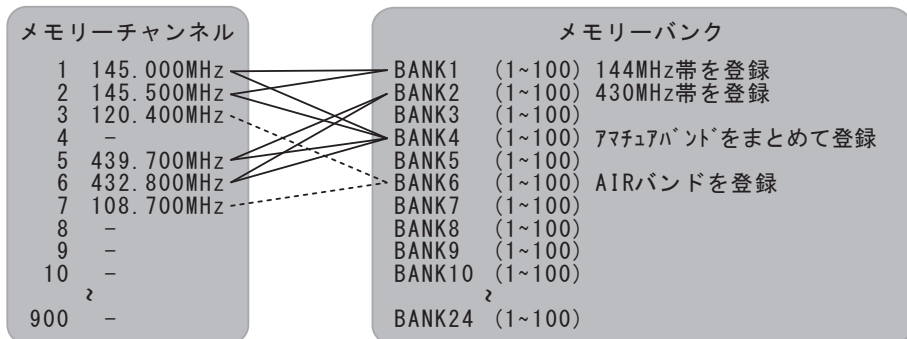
メモリーチャンネル

1 145.000MHz
2 145.500MHz
3 120.400MHz
4 –
5 439.700MHz
6 432.800MHz
7 108.700MHz
8 –
9 –
10 –
~
900 –

メモリーバンク

BANK1 (1~100) 144MHz帯を登録
BANK2 (1~100) 430MHz帯を登録
BANK3 (1~100)
BANK4 (1~100) ｱﾏﾁｭｱﾊﾞﾝﾄﾞをまとめて登録
BANK5 (1~100)
BANK6 (1~100) AIRバンドを登録
BANK7 (1~100)
BANK8 (1~100)
BANK9 (1~100)
BANK10 (1~100)
~
BANK24 (1~100)